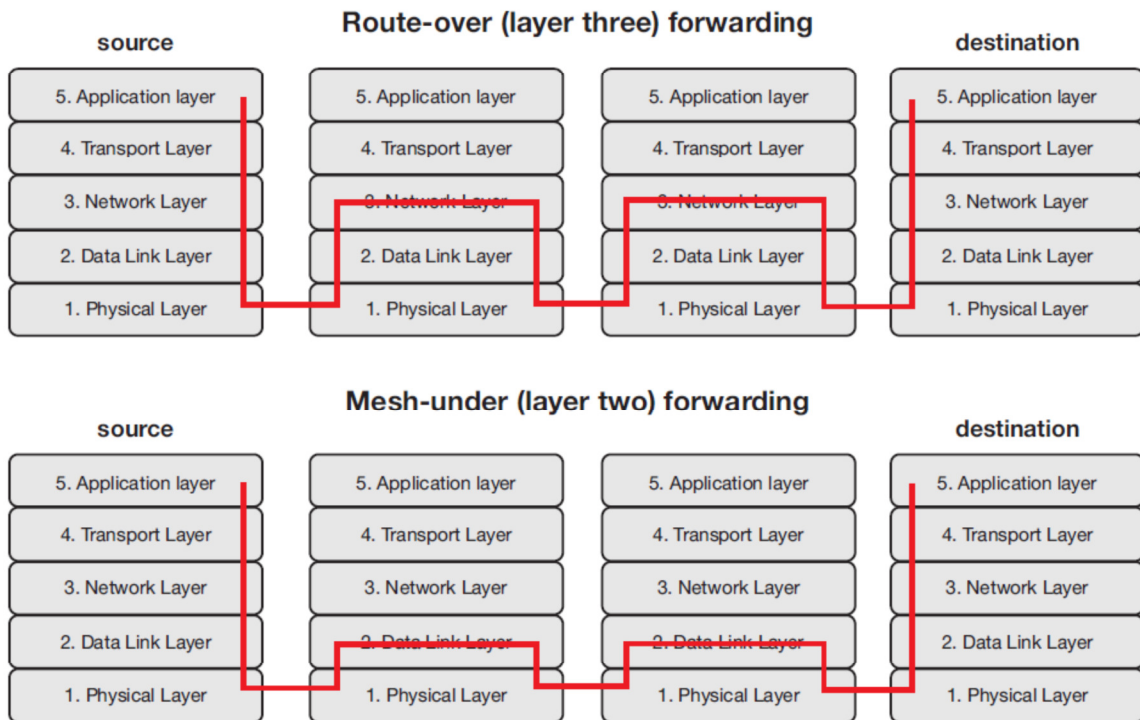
Route-over (layer three) forwarding

source

destination

5. Application layer
4. Transport Layer
3. Network Layer
2. Data Link Layer
1. Physical Layer

5. Application layer
4. Transport Layer
3. Network Layer
2. Data Link Layer
1. Physical Layer

5. Application layer
4. Transport Layer
3. Network Layer
2. Data Link Layer
1. Physical Layer

5. Application layer
4. Transport Layer
3. Network Layer
2. Data Link Layer
1. Physical Layer

Mesh-under (layer two) forwarding

source

destination

5. Application layer
4. Transport Layer
3. Network Layer
2. Data Link Layer
1. Physical Layer

5. Application layer
4. Transport Layer
3. Network Layer
2. Data Link Layer
1. Physical Layer

5. Application layer
4. Transport Layer
3. Network Layer
2. Data Link Layer
1. Physical Layer

5. Application layer
4. Transport Layer
3. Network Layer
2. Data Link Layer
1. Physical Layer